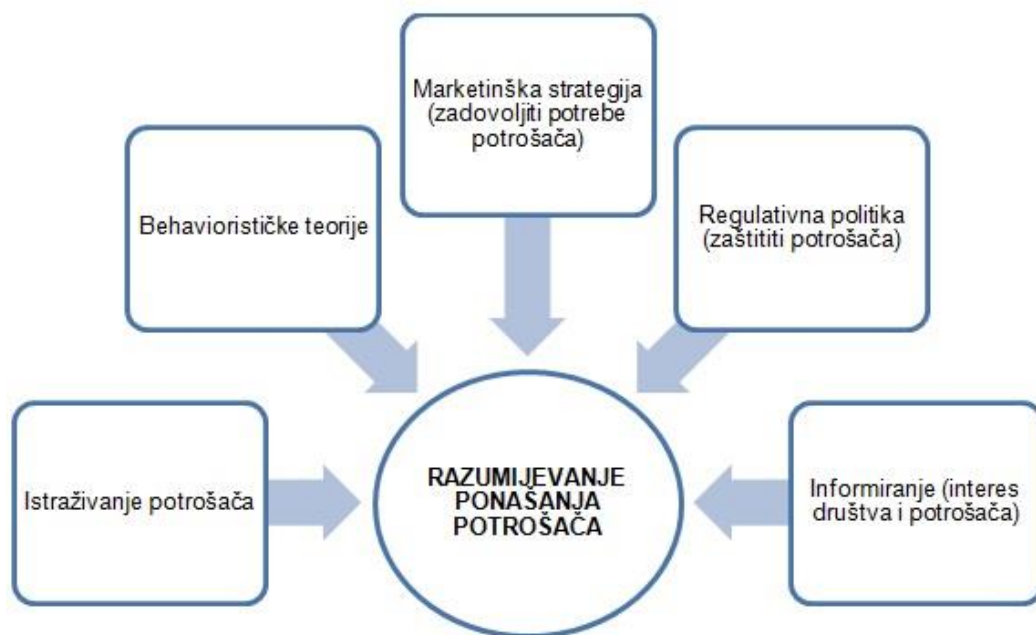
Marketinška strategija (zadovoljiti potrebe potrošača)

Behaviorističke teorije

Regulativna politika (zaštititi potrošača)

Istraživanje potrošača

RAZUMIJEVANJE PONAŠANJA POTROŠAČA

Informiranje (interes društva i potrošača)